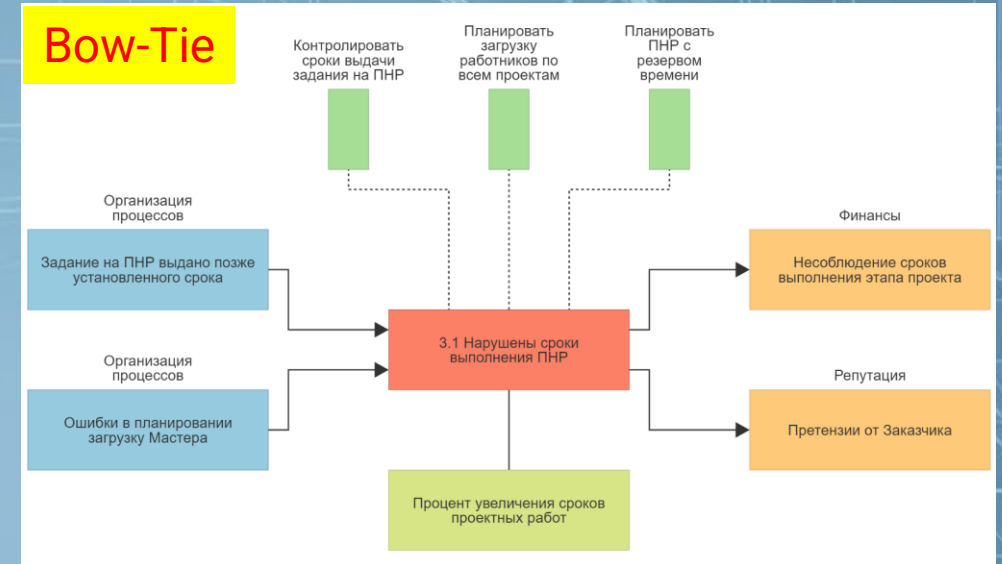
Bow-Tie

Контролировать сроки выдачи задания на ПНР

Планировать загрузку работников по всем проектам

Планировать ПНР с резервом времени

Организация процессов

Задание на ПНР выдано позже установленного срока

Организация процессов

Ошибки в планировании загрузку Мастера

3.1 Нарушены сроки выполнения ПНР

Финансы

Несоблюдение сроков выполнения этапа проекта

Репутация

Претензии от Заказчика

Процент увеличения сроков проектных работ